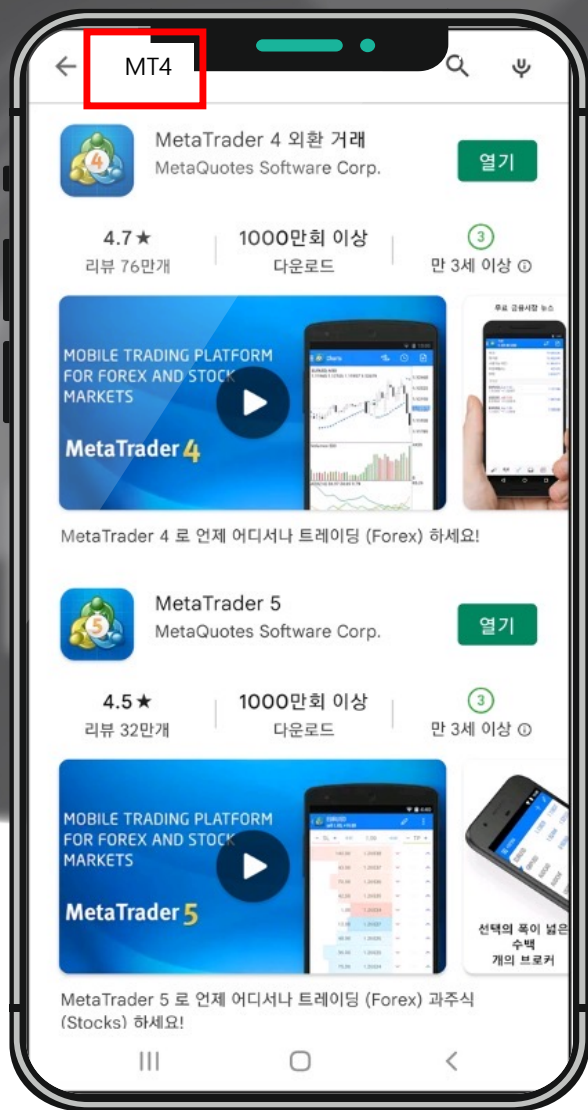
MT4

MetaTrader 4 외환 거래
MetaQuotes Software Corp.
열기

4.7★
리뷰 76만개

1000만회 이상
다운로드

3
만 3세 이상

MOBILE TRADING PLATFORM FOR FOREX AND STOCK MARKETS

MetaTrader 4

무료 금융시장 뉴스

MetaTrader 4 로 언제 어디서나 트레이딩 (Forex) 하세요!

MetaTrader 5
MetaQuotes Software Corp.
열기

4.5★
리뷰 32만개

1000만회 이상
다운로드

3
만 3세 이상

MOBILE TRADING PLATFORM FOR FOREX AND STOCK MARKETS

MetaTrader 5

선택의 폭이 넓은 수백 개의 브로커

MetaTrader 5 로 언제 어디서나 트레이딩 (Forex) 과주식 (Stocks) 하세요!